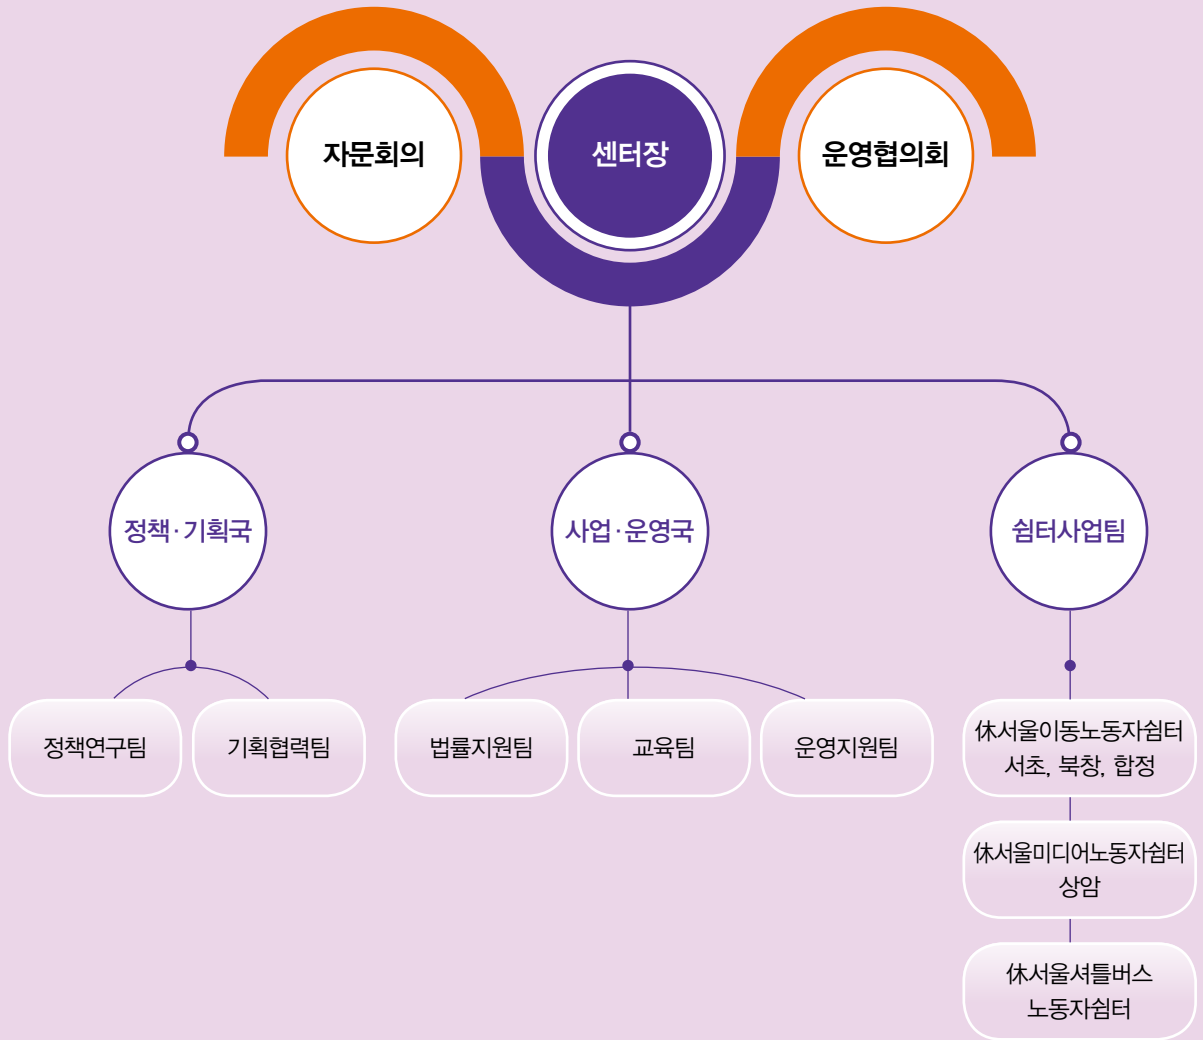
자문회의

센터장

운영협의회

정책·기획국

사업·운영국

쉼터사업팀

정책연구팀

기획협력팀

법률지원팀

교육팀

운영지원팀

休서울이동노동자쉼터 서초, 북창, 합정

休서울미디어노동자쉼터 상암

休서울셔틀버스 노동자쉼터